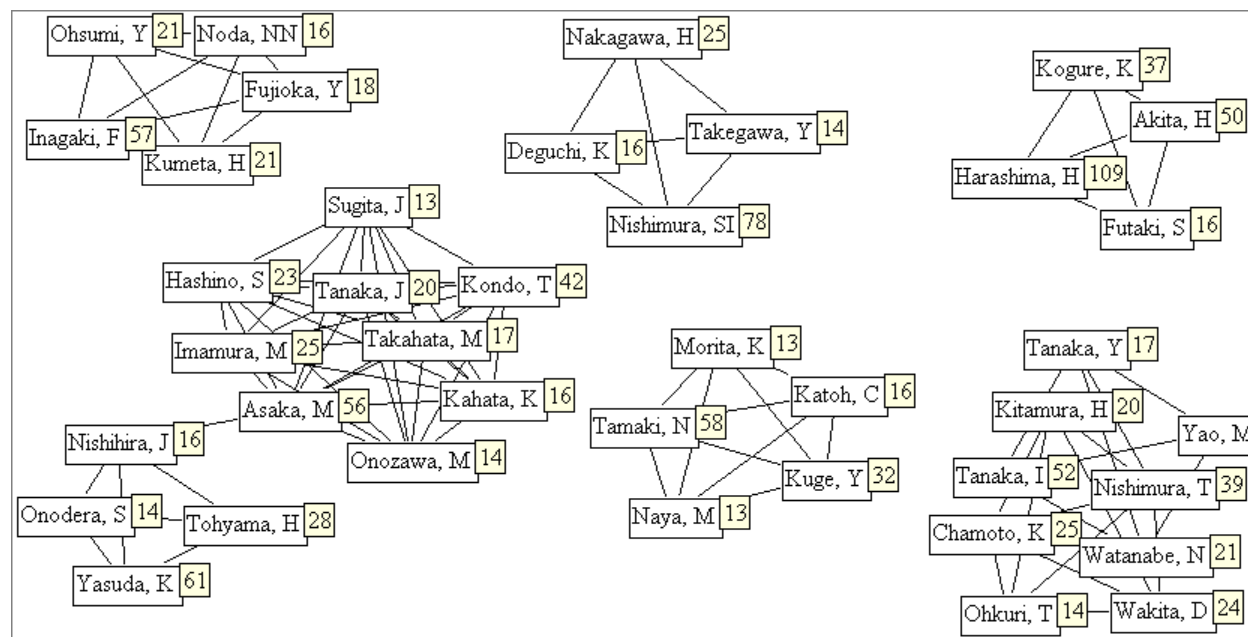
Ohsumi, Y 21
Noda, NN 16
Fujioka, Y 18
Inagaki, F 57
Kumeta, H 21

Nakagawa, H 25
Deguchi, K 16
Takegawa, Y 14
Nishimura, SI 78

Kogure, K 37
Akita, H 50
Harashima, H 109
Futaki, S 16

Sugita, J 13
Hashino, S 23
Tanaka, J 20
Kondo, T 42
Imamura, M 25
Takahata, M 17
Asaka, M 56
Kahata, K 16
Onozawa, M 14
Nishihira, J 16
Onodera, S 14
Tohyama, H 28
Yasuda, K 61

Morita, K 13
Katoh, C 16
Tamaki, N 58
Kuge, Y 32
Naya, M 13

Tanaka, Y 17
Kitamura, H 20
Yao, M
Tanaka, I 52
Nishimura, T 39
Chamoto, K 25
Watanabe, N 21
Ohkuri, T 14
Wakita, D 24